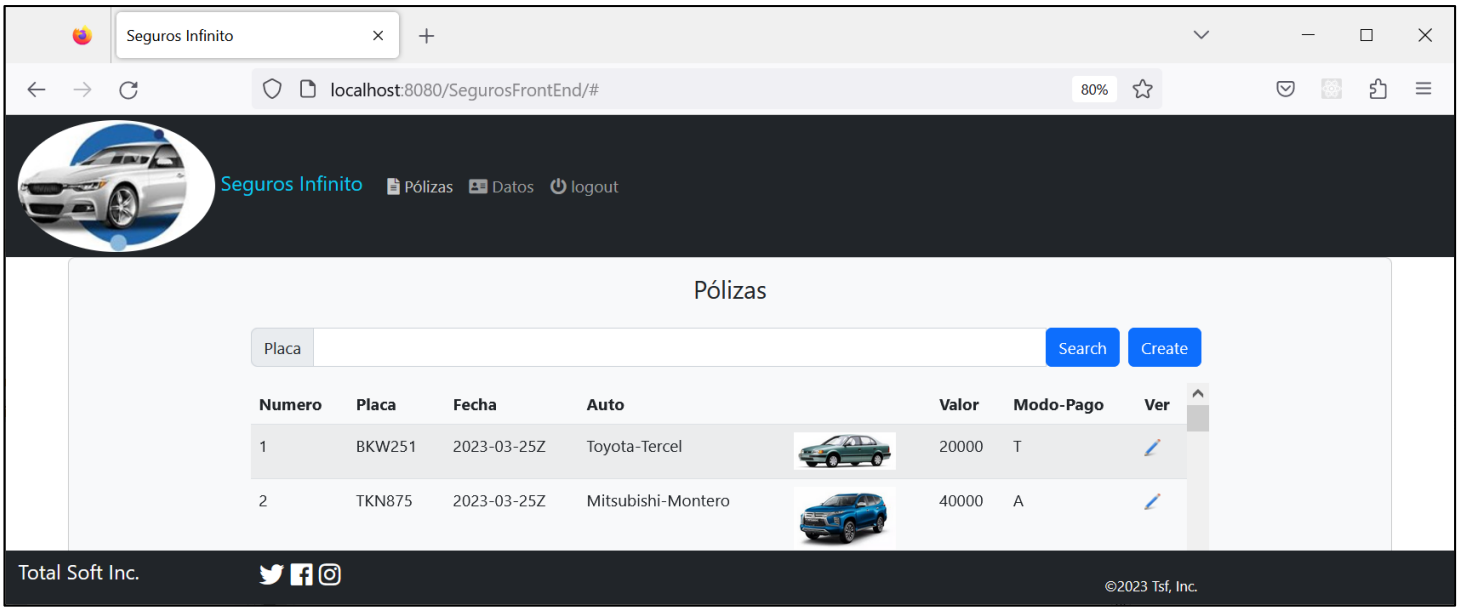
Seguros Infinito

localhost:8080/SegurosFrontEnd/#

80%

Seguros Infinito Pólizas Datos logout

Pólizas

Placa

Search Create

| Numero | Placa | Fecha | Auto | | Valor | Modo-Pago | Ver |
|---|---|---|---|---|---|---|---|
| 1 | BKW251 | 2023-03-25Z | Toyota-Tercel | | 20000 | T | |
| 2 | TKN875 | 2023-03-25Z | Mitsubishi-Montero | | 40000 | A | |

Total Soft Inc.

©2023 Tsf, Inc.